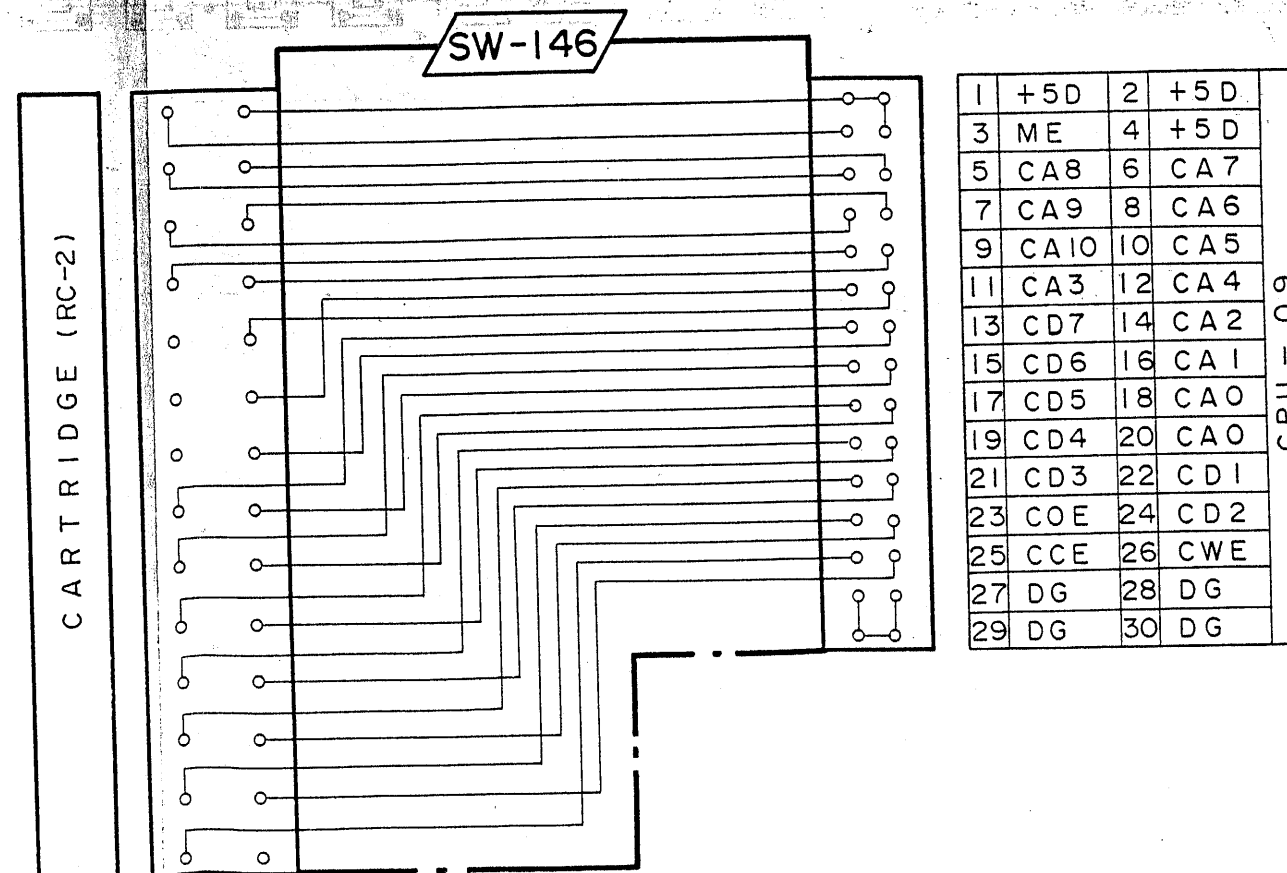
SW-146

CARTRIDGE (RC-2)

| 1 | +5D | 2 | +5D |
|---|---|---|---|
| 3 | ME | 4 | +5D |
| 5 | CA8 | 6 | CA7 |
| 7 | CA9 | 8 | CA6 |
| 9 | CA10 | 10 | CA5 |
| 11 | CA3 | 12 | CA4 |
| 13 | CD7 | 14 | CA2 |
| 15 | CD6 | 16 | CA1 |
| 17 | CD5 | 18 | CA0 |
| 19 | CD4 | 20 | CA0 |
| 21 | CD3 | 22 | CD1 |
| 23 | COE | 24 | CD2 |
| 25 | CCE | 26 | CWE |
| 27 | DG | 28 | DG |
| 29 | DG | 30 | DG |

CPU - 09